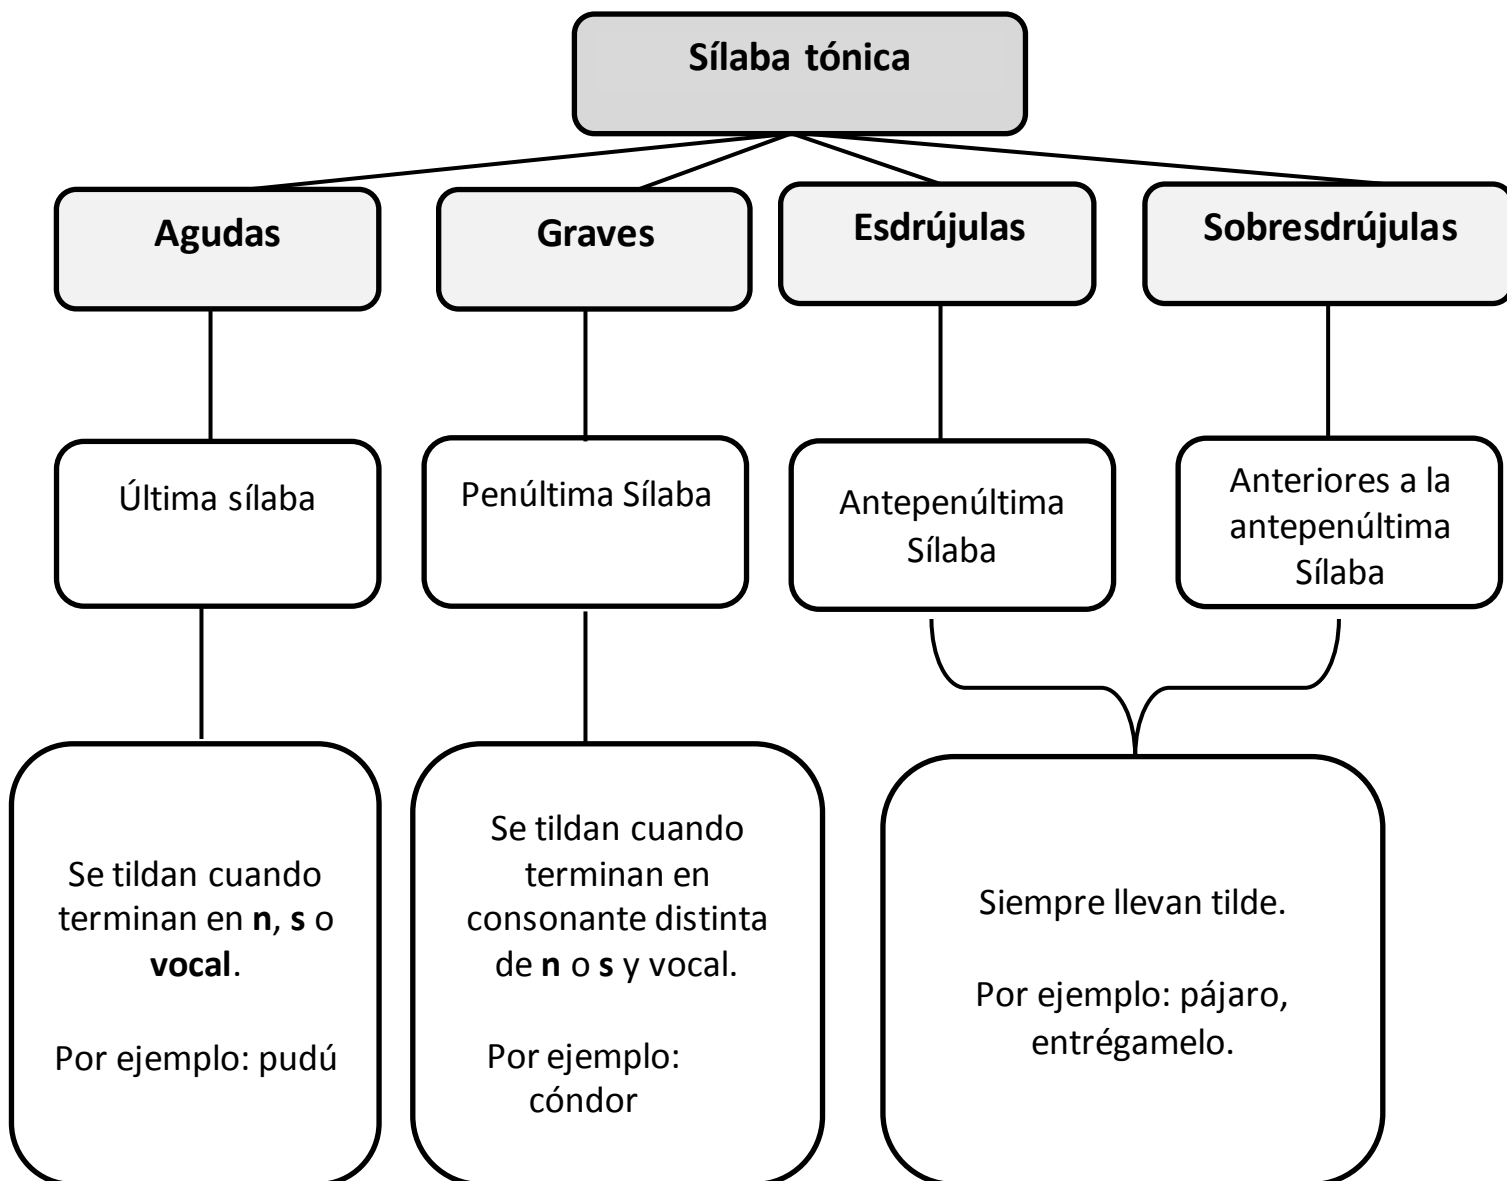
Sílaba tónica

Agudas

Graves

Esdrújulas

Sobresdrújulas

Última sílaba

Penúltima Sílaba

Antepenúltima Sílaba

Anteriores a la antepenúltima Sílaba

Se tildan cuando terminan en **n**, **s** o **vocal**.

Por ejemplo: pudú

Se tildan cuando terminan en consonante distinta de **n** o **s** y vocal.

Por ejemplo: cóndor

Siempre llevan tilde.

Por ejemplo: pájaro, entrégamelo.